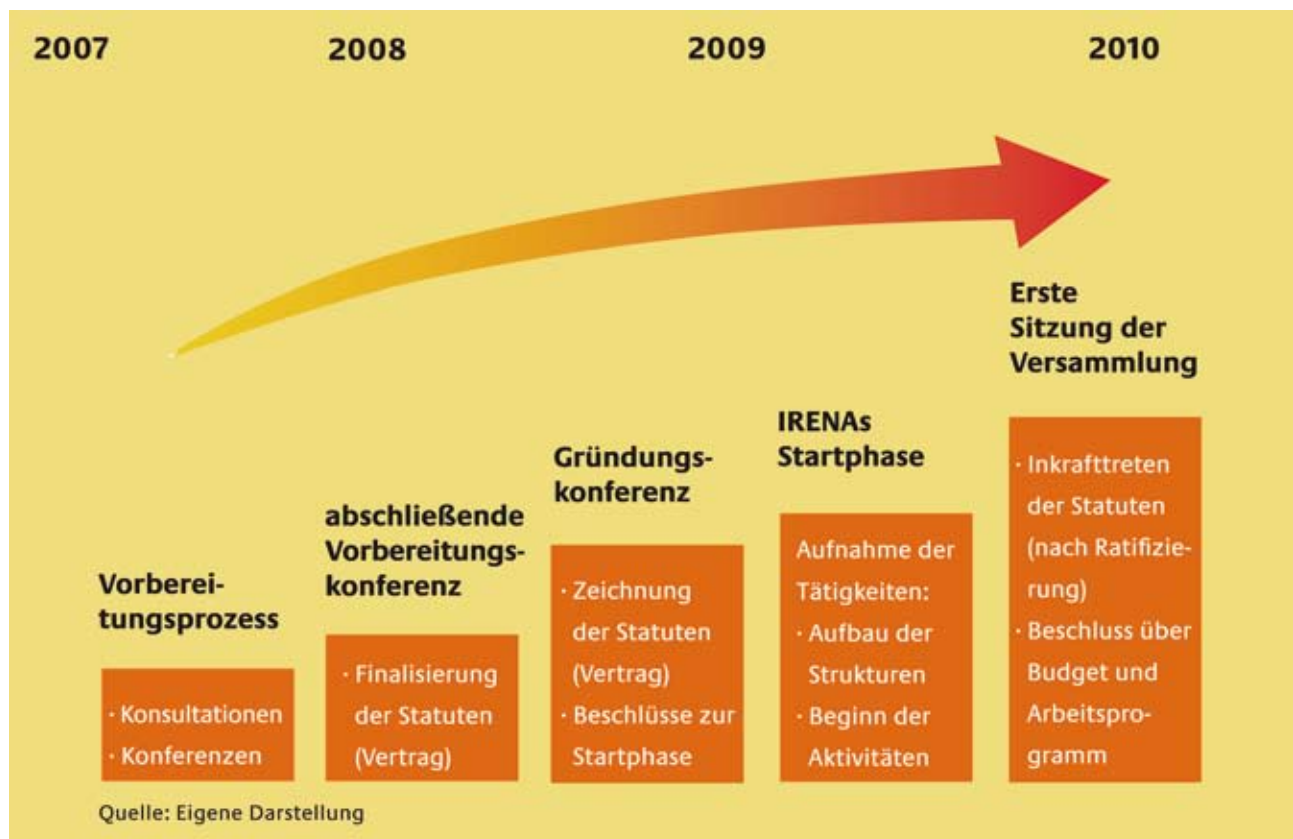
2007

2008

2009

2010

Vorbereitungsprozess

· Konsultationen
· Konferenzen

abschließende Vorbereitungskonferenz

· Finalisierung der Statuten (Vertrag)

Gründungskonferenz

· Zeichnung der Statuten (Vertrag)
· Beschlüsse zur Startphase

IRENAs Startphase

Aufnahme der Tätigkeiten:
· Aufbau der Strukturen
· Beginn der Aktivitäten

Erste Sitzung der Versammlung

· Inkrafttreten der Statuten (nach Ratifizierung)
· Beschluss über Budget und Arbeitsprogramm

Quelle: Eigene Darstellung